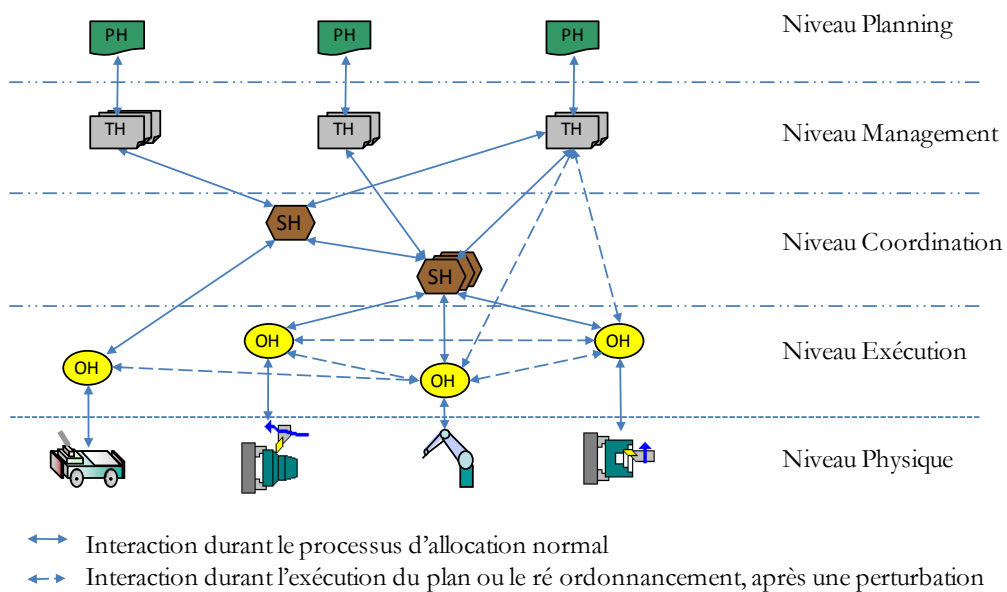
PH PH PH

Niveau Planning

TH TH TH

Niveau Management

SH

Niveau Coordination

SH

OH OH

Niveau Exécution

OH OH

Niveau Physique

Interaction durant le processus d'allocation normal

Interaction durant l'exécution du plan ou le ré ordonnancement, après une perturbation